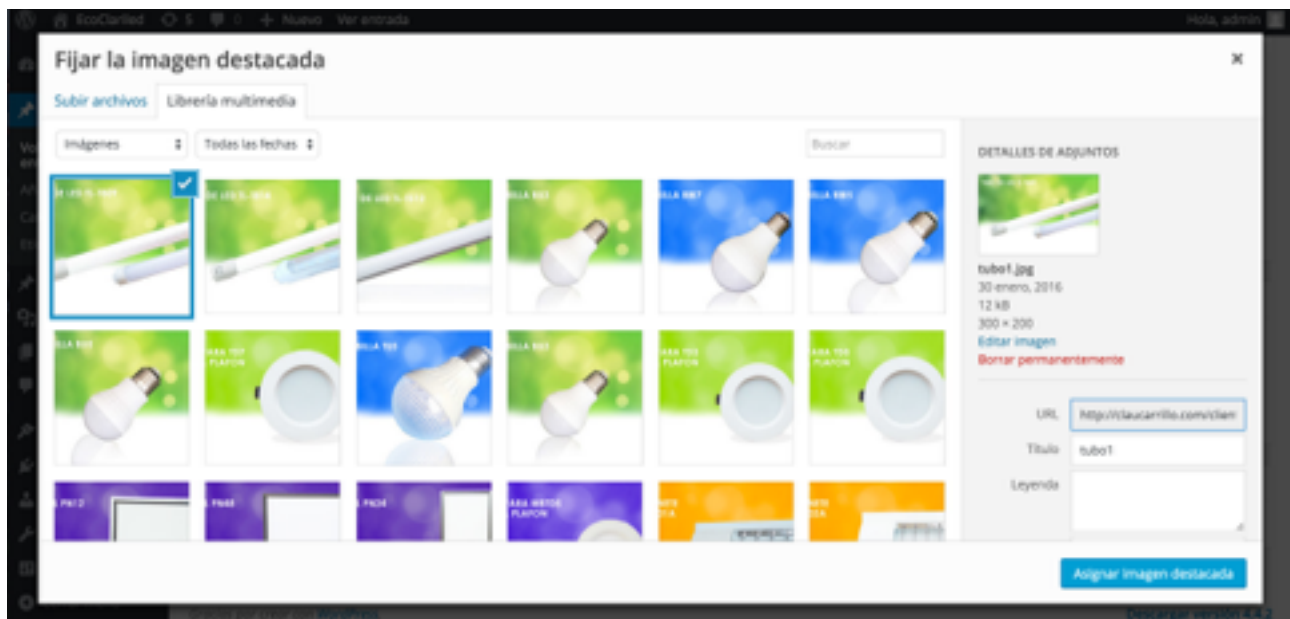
EcoClarited 5 0 + Nuevo Ver entrada Hola, admin

Fijar la imagen destacada

×

Subir archivos Librería multimedia

Imágenes

Todas las fechas

Buscar

DETALLES DE ADJUNTOS

tubo1.jpg
30 enero, 2016
12 kB
300 × 200
Editar imagen
Borrar permanentemente

URL http://claucarrillo.com/clien

Título tubo1

Leyenda

Asignar imagen destacada